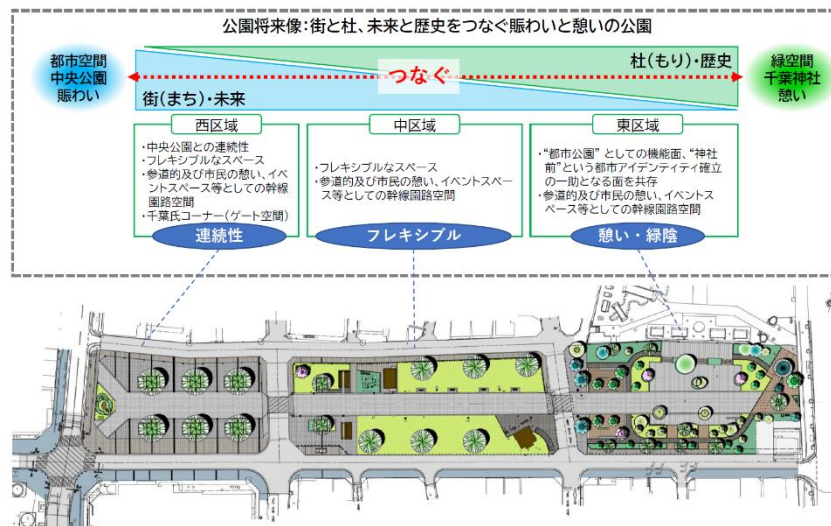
公園将来像：街と杜、未来と歴史をつなぐ賑わいと憩いの公園

都市空間
中央公園
賑わい

杜（もり）・歴史

つなぐ

街（まち）・未来

緑空間
千葉神社
憩い

西区域

・中央公園との連続性
・フレキシブルなスペース
・参道的及び市民の憩い、イベントスペース等としての幹線園路空間
・千葉氏コーナー（ゲート空間）

連続性

中区域

・フレキシブルなスペース
・参道的及び市民の憩い、イベントスペース等としての幹線園路空間

フレキシブル

東区域

・"都市公園"としての機能面、"神社前"という都市アイデンティティ確立の一助となる面を共存
・参道的及び市民の憩い、イベントスペース等としての幹線園路空間

憩い・緑陰